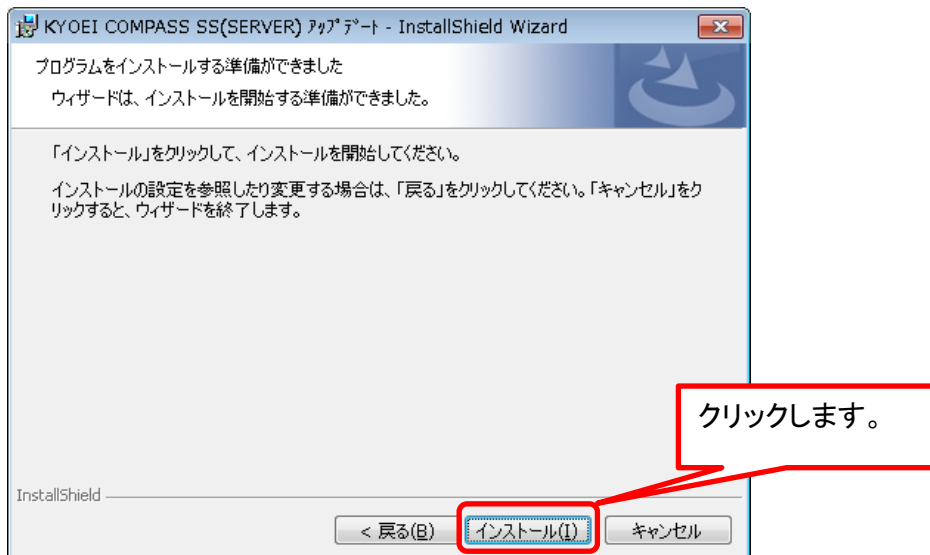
KYOEI COMPASS SS(SERVER) ｱｯﾌﾟﾃﾞｰﾄ - InstallShield Wizard

プログラムをインストールする準備ができました

ウィザードは、インストールを開始する準備ができました。

「インストール」をクリックして、インストールを開始してください。

インストールの設定を参照したり変更する場合は、「戻る」をクリックしてください。「キャンセル」をクリックすると、ウィザードを終了します。

クリックします。

InstallShield

< 戻る(B)

インストール(I)

キャンセル